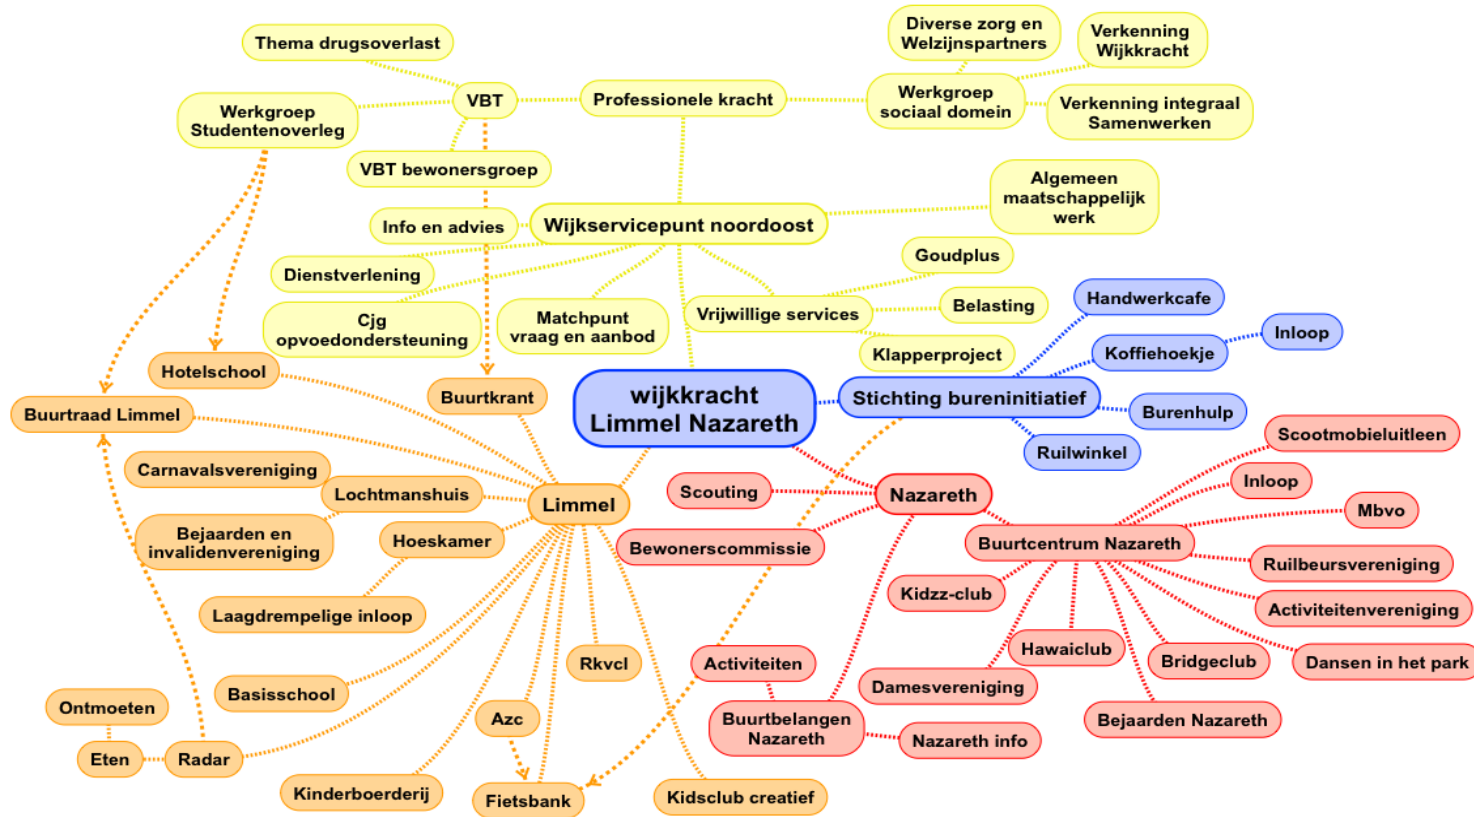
wijkkracht Limmel Nazareth

Thema drugsoverlast

VBT

Professionele kracht

Diverse zorg en Welzijnspartners

Verkenning Wijkkracht

Werkgroep sociaal domein

Verkenning integraal Samenwerken

Werkgroep Studentenoverleg

VBT bewonersgroep

Info en advies

Wijkservicepunt noordoost

Algemeen maatschappelijk werk

Goudplus

Dienstverlening

Cjg opvoedondersteuning

Matchpunt vraag en aanbod

Vrijwillige services

Belasting

Klapperproject

Handwerkcafe

Koffiehoekje

Inloop

Stichting bureninitiatief

Burenhulp

Ruilwinkel

Hotelschool

Buurtraad Limmel

Buurtkrant

Carnavalsvereniging

Lochtmanshuis

Limmel

Bejaarden en invalidenvereniging

Hoeskamer

Laagdrempelige inloop

Basisschool

Rkvcl

Azc

Ontmoeten

Eten

Radar

Kinderboerderij

Fietsbank

Kidsclub creatief

Scouting

Nazareth

Bewonerscommissie

Scootmobieluitleen

Inloop

Mbvo

Buurtcentrum Nazareth

Ruilbeursvereniging

Activiteitenvereniging

Kidzz-club

Hawaiclub

Bridgeclub

Dansen in het park

Damesvereniging

Bejaarden Nazareth

Activiteiten

Buurtbelangen Nazareth

Nazareth info